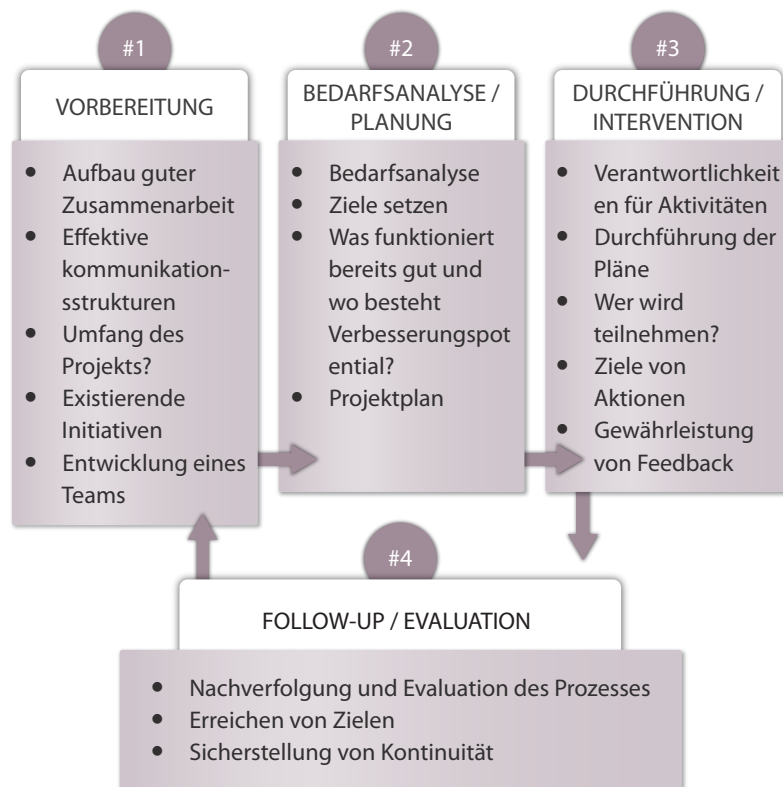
#1

VORBEREITUNG

- Aufbau guter Zusammenarbeit
- Effektive kommunikationsstrukturen
- Umfang des Projekts?
- Existierende Initiativen
- Entwicklung eines Teams

#2

BEDARFSANALYSE / PLANUNG

- Bedarfsanalyse
- Ziele setzen
- Was funktioniert bereits gut und wo besteht Verbesserungspotential?
- Projektplan

#3

DURCHFÜHRUNG / INTERVENTION

- Verantwortlichkeiten für Aktivitäten
- Durchführung der Pläne
- Wer wird teilnehmen?
- Ziele von Aktionen
- Gewährleistung von Feedback

#4

FOLLOW-UP / EVALUATION

- Nachverfolgung und Evaluation des Prozesses
- Erreichen von Zielen
- Sicherstellung von Kontinuität